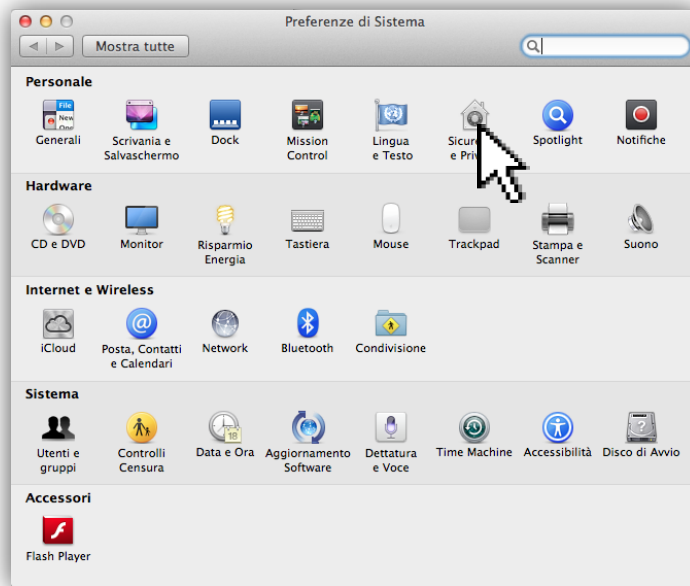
Preferenze di Sistema

Mostra tutte

Personale

Generali
Scrivania e Salvaschermo
Dock
Mission Control
Lingua e Testo
Sicur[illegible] e Priv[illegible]
Spotlight
Notifiche

Hardware

CD e DVD
Monitor
Risparmio Energia
Tastiera
Mouse
Trackpad
Stampa e Scanner
Suono

Internet e Wireless

iCloud
Posta, Contatti e Calendari
Network
Bluetooth
Condivisione

Sistema

Utenti e gruppi
Controlli Censura
Data e Ora
Aggiornamento Software
Dettatura e Voce
Time Machine
Accessibilità
Disco di Avvio

Accessori

Flash Player